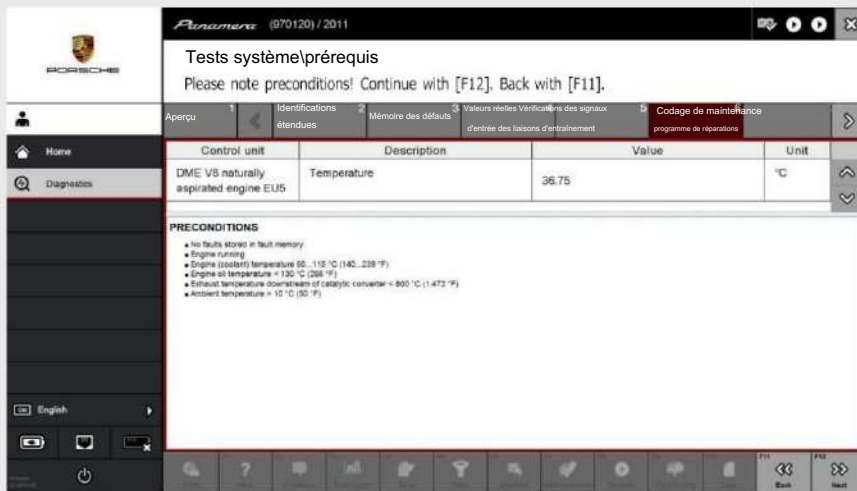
PORSCHE

Panamera (970120) / 2011

Tests système\prérequis

Please note preconditions! Continue with [F12]. Back with [F11].

Aperçu 1 | Identifications étendues 2 | Mémoire des défauts 3 | Valeurs réelles Vérifications des signaux d'entrée des liaisons d'entraînement 4 | 5 | Codage de maintenance programme de réparations 6

Home

Diagnostics

| Control unit | Description | Value | Unit |
|---|---|---|---|
| DME V8 naturally aspirated engine EU5 | Temperature | 36.75 | °C |

PRECONDITIONS

- No faults stored in fault memory
- Engine running
- Engine (coolant) temperature 60...115 °C (140...239 °F)
- Engine oil temperature < 130 °C (266 °F)
- Exhaust temperature downstream of catalytic converter < 800 °C (1,472 °F)
- Ambient temperature > 10 °C (50 °F)

English

F11 Back

F12 Next